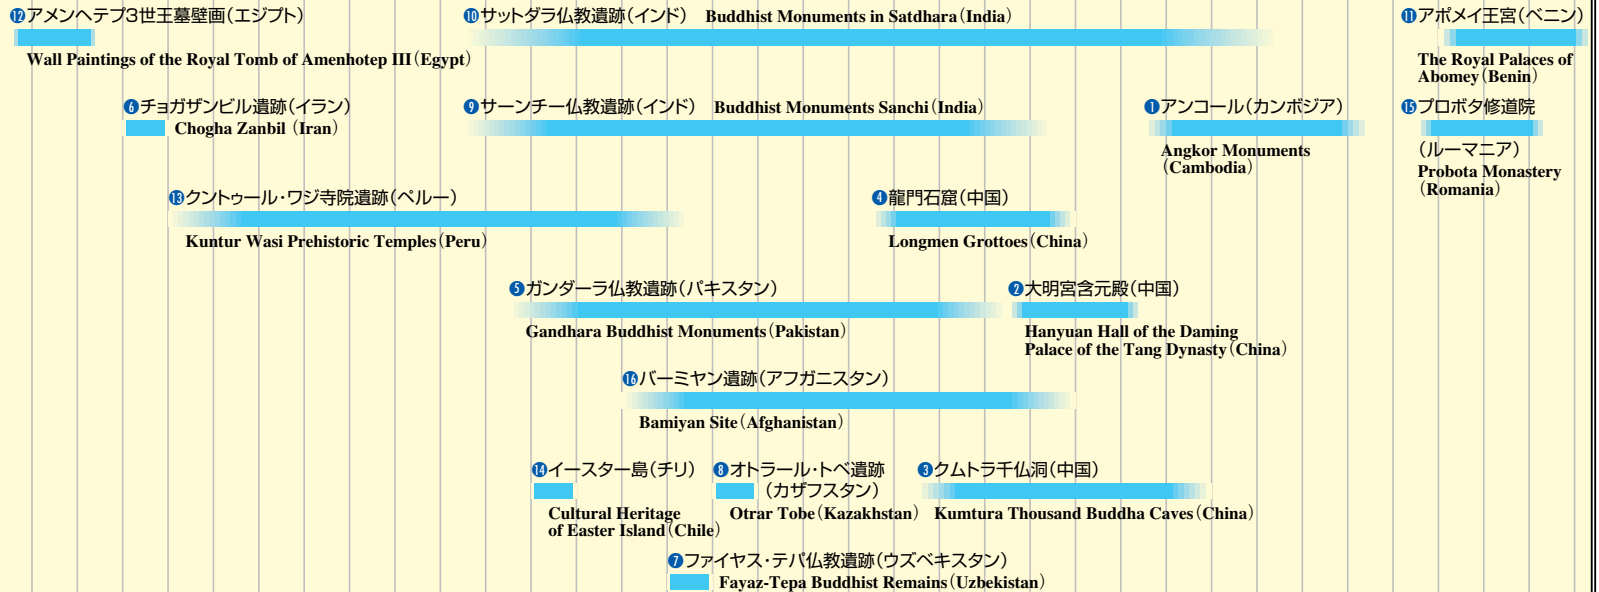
⑫アメンヘテプ3世王墓壁画(エジプト)
Wall Paintings of the Royal Tomb of Amenhotep III (Egypt)

⑩サットダラ仏教遺跡(インド) Buddhist Monuments in Satdhara (India)

⑪アボメイ王宮(ベニン)
The Royal Palaces of Abomey (Benin)

⑥チョガザンビル遺跡(イラン)
Chogha Zanbil (Iran)

⑨サーンチー仏教遺跡(インド) Buddhist Monuments Sanchi (India)

①アンコール(カンボジア)
Angkor Monuments (Cambodia)

⑮プロボタ修道院 (ルーマニア)
Probota Monastery (Romania)

⑬クントゥール・ワシ寺院遺跡(ペルー)
Kuntur Wasi Prehistoric Temples (Peru)

④龍門石窟(中国)
Longmen Grottoes (China)

⑤ガンダーラ仏教遺跡(パキスタン)
Gandhara Buddhist Monuments (Pakistan)

②大明宮含元殿(中国)
Hanyuan Hall of the Daming Palace of the Tang Dynasty (China)

⑯バーミヤン遺跡(アフガニスタン)
Bamiyan Site (Afghanistan)

⑭イースター島(チリ)
Cultural Heritage of Easter Island (Chile)

⑧オトラール・トベ遺跡 (カザフスタン)
Otrar Tobe (Kazakhstan)

③クムトラ千仏洞(中国)
Kumtura Thousand Buddha Caves (China)

⑦ファイヤス・テパ仏教遺跡(ウズベキスタン)
Fayaz-Tepa Buddhist Remains (Uzbekistan)